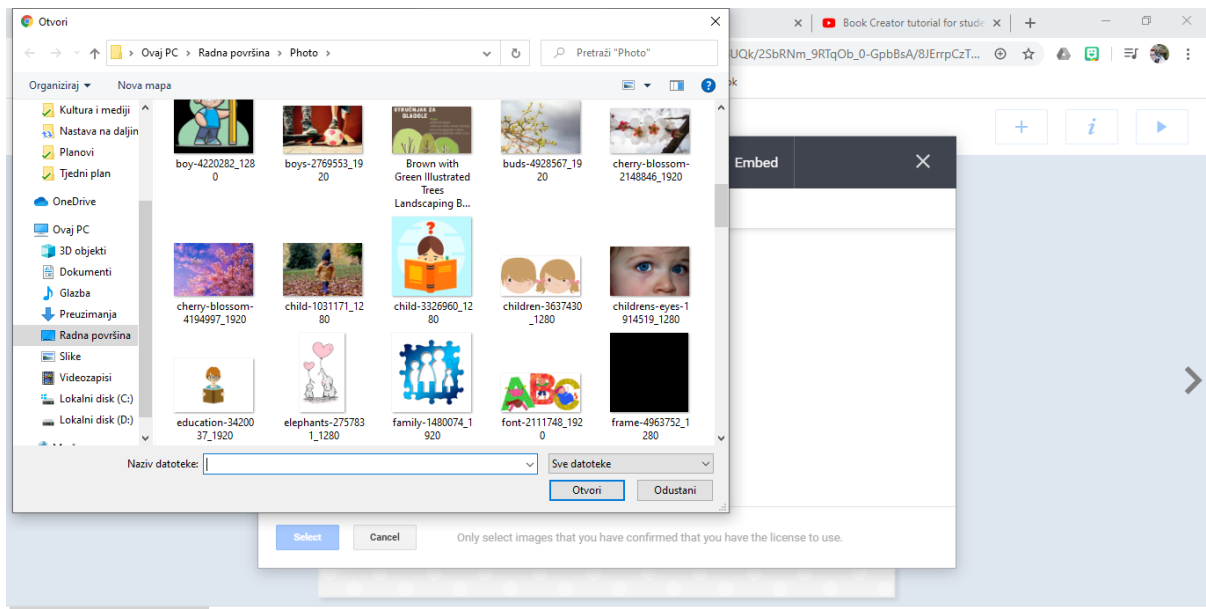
Otvori

Ovaj PC › Radna površina › Photo ›

Pretraži "Photo"

Organiziraj ▾ Nova mapa

Kultura i mediji
Nastava na daljin
Planovi
Tjedni plan
OneDrive
Ovaj PC
3D objekti
Dokumenti
Glazba
Preuzimanja
Radna površina
Slike
Videozapisi
Lokalni disk (C:)
Lokalni disk (D:)

boy-4220282_1280
boys-2769553_1920
STRUČNJAK ZA GLAGOLE
Brown with Green Illustrated Trees Landscaping B...
buds-4928567_1920
cherry-blossom-2148846_1920
cherry-blossom-4194997_1920
child-1031171_1280
child-3326960_1280
children-3637430_1280
childrens-eyes-1914519_1280
education-3420037_1920
elephants-2757831_1280
family-1480074_1920
ABC
font-2111748_1920
frame-4963752_1280

Naziv datoteke:
Sve datoteke
Otvori
Odustani

Book Creator tutorial for stude
UQk/2SbRNm_9RTqOb_0-GpbBsA/8JErrpCzT...
Embed

Select
Cancel
Only select images that you have confirmed that you have the license to use.